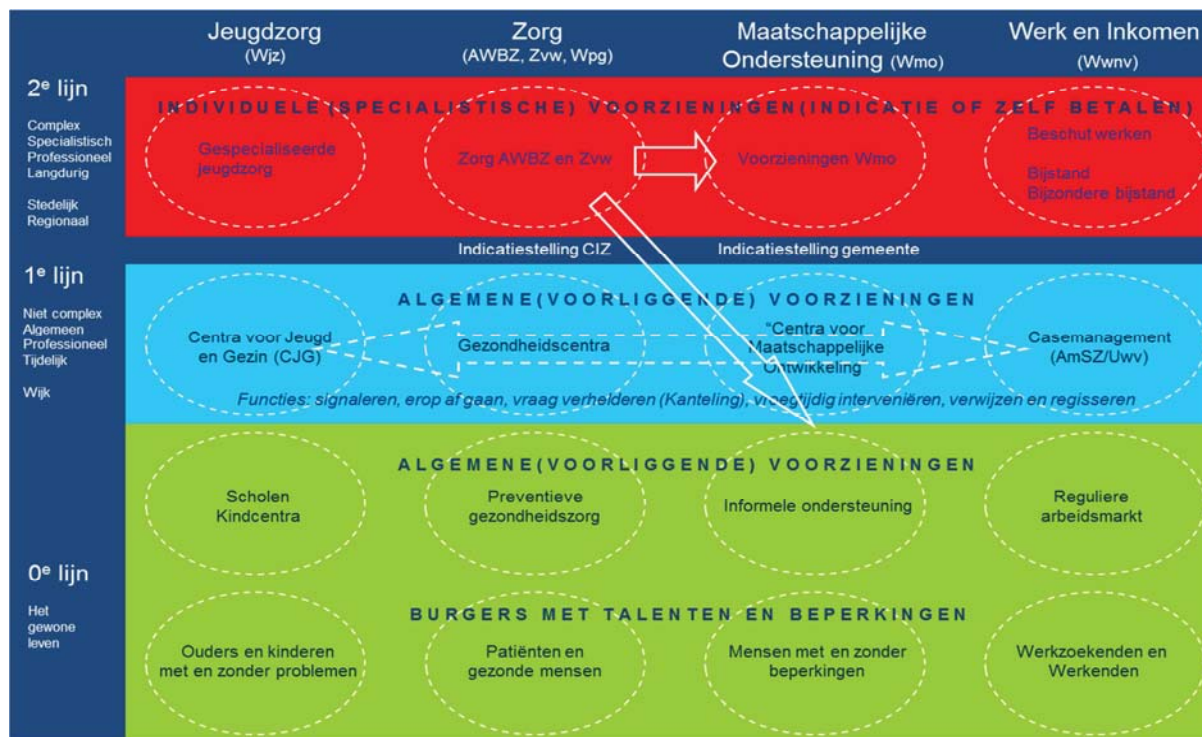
Jeugdzorg (Wjz)

Zorg (AWBZ, Zvw, Wpg)

Maatschappelijke Ondersteuning (Wmo)

Werk en Inkomen (Wwnv)

2$^e$ lijn

Complex
Specialistisch
Professioneel
Langdurig

Stedelijk
Regionaal

INDIVIDUELE (SPECIALISTISCHE) VOORZIENINGEN (INDICATIE OF ZELF BETALEN)

Gespecialiseerde jeugdzorg

Zorg AWBZ en Zvw

Voorzieningen Wmo

Beschut werken

Bijstand
Bijzondere bijstand

Indicatiestelling CIZ

Indicatiestelling gemeente

1$^e$ lijn

Niet complex
Algemeen
Professioneel
Tijdelijk

Wijk

ALGEMENE (VOORLIGGENDE) VOORZIENINGEN

Centra voor Jeugd en Gezin (CJG)

Gezondheidscentra

"Centra voor Maatschappelijke Ontwikkeling

Casemanagement (AmSZ/Uwv)

Functies: signaleren, erop af gaan, vraag verhelderen (Kanteling), vroegtijdig interveniëren, verwijzen en regisseren

ALGEMENE (VOORLIGGENDE) VOORZIENINGEN

Scholen
Kindcentra

Preventieve gezondheidszorg

Informele ondersteuning

Reguliere arbeidsmarkt

0$^e$ lijn

Het gewone leven

BURGERS MET TALENTEN EN BEPERKINGEN

Ouders en kinderen met en zonder problemen

Patiënten en gezonde mensen

Mensen met en zonder beperkingen

Werkzoekenden en Werkenden